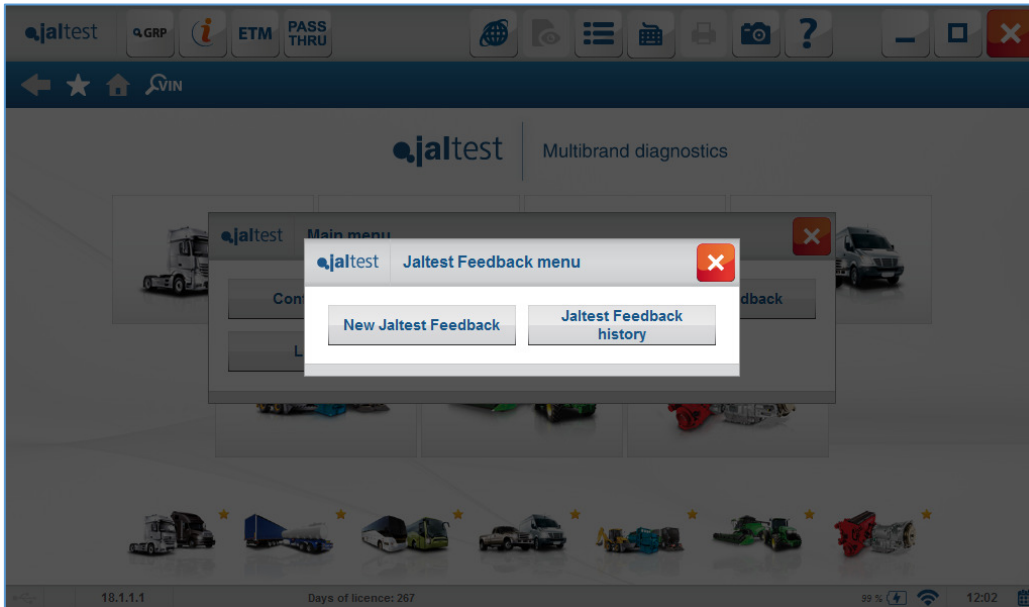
jaltest GRP ETM PASS THRU

VIN

jaltest Multibrand diagnostics

jaltest Main menu

Con

L

dback

jaltest Jaltest Feedback menu

New Jaltest Feedback

Jaltest Feedback history

18.1.1.1

Days of licence: 267

99 %

12:02